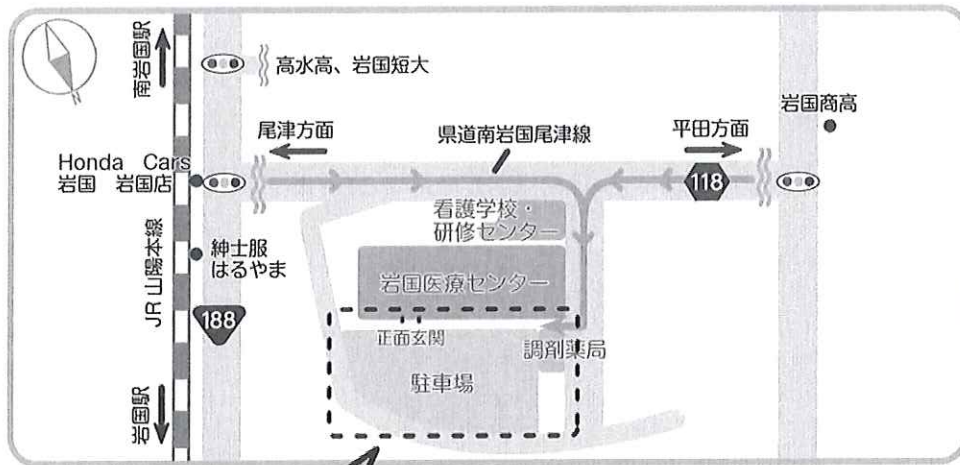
南岩国駅

高水高、岩国短大

岩国商高

尾津方面

県道南岩国尾津線

平田方面

Honda Cars 岩国 岩国店

118

看護学校・研修センター

JR山陽本線

紳士服 はるやま

岩国医療センター

188

正面玄関

調剤薬局

駐車場

岩国駅